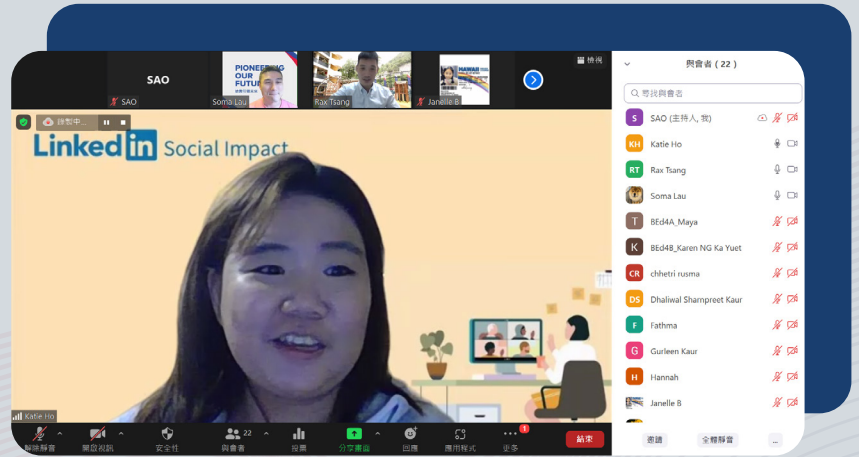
SAO
SAO
PIONEERING OUR FUTURE
Soma Lau
Rax Tsang
HAWAII
Janelle B
檢視
錄製中...
LinkedIn Social Impact
Katie Ho

與會者 (22)
尋找與會者
SAO (主持人, 我)
Katie Ho
Rax Tsang
Soma Lau
BEd4A_Maya
BEd4B_Karen NG Ka Yuet
chhetri rusma
Dhaliwal Sharnpreet Kaur
Fathma
Gurleen Kaur
Hannah
Janelle B
邀請
全體靜音
...

解除靜音
開啟視訊
安全性
22
與會者
投票
分享畫面
回應
應用程式
1
更多
結束